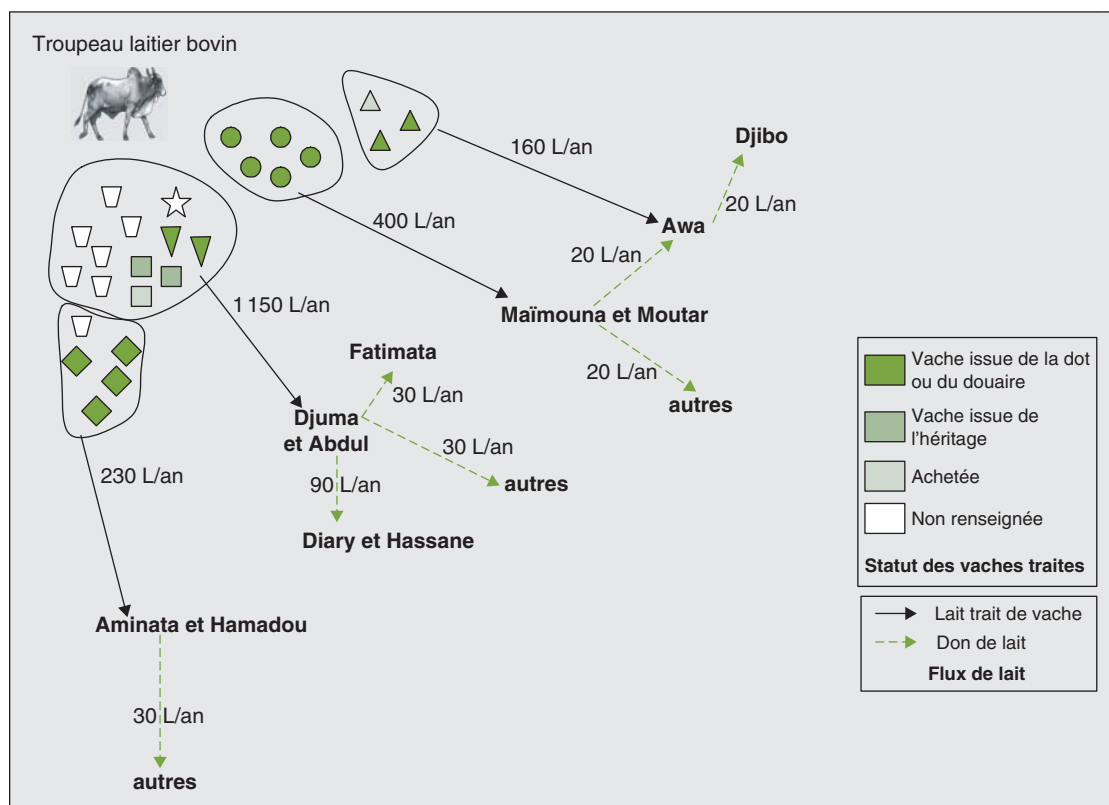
Troupeau laitier bovin

160 L/an

Djibo

20 L/an

400 L/an

Awa

20 L/an

1 150 L/an

Maïmouna et Moutar

Fatimata

20 L/an

30 L/an

autres

Djuma et Abdul

30 L/an

230 L/an

90 L/an

autres

Diary et Hassane

Aminata et Hamadou

30 L/an

autres

Vache issue de la dot ou du douaire

Vache issue de l'héritage

Achetée

Non renseignée

Statut des vaches traites

Lait trait de vache

Don de lait

Flux de lait